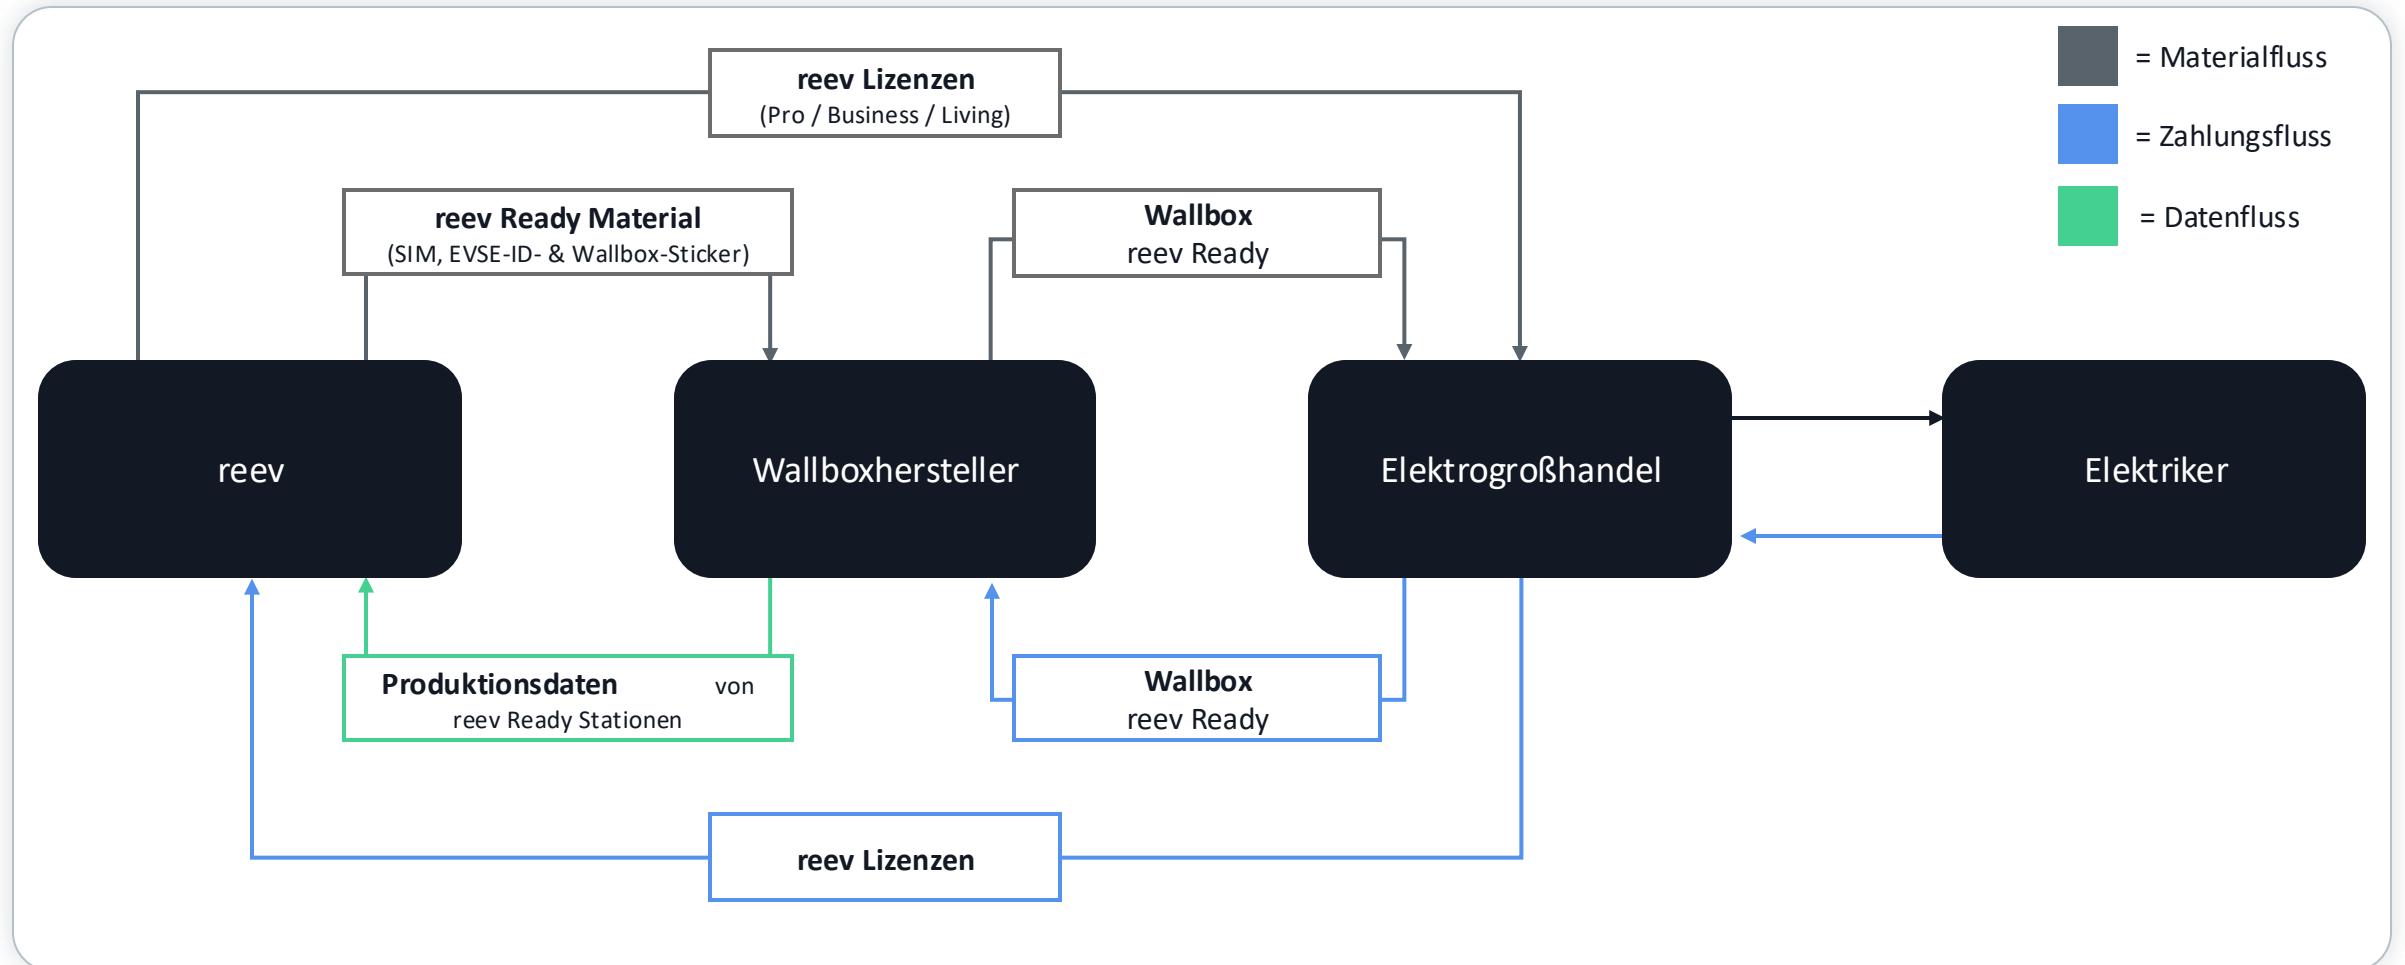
reev Lizenzen
(Pro / Business / Living)

= Materialfluss

= Zahlungsfluss

= Datenfluss

reev Ready Material
(SIM, EVSE-ID- & Wallbox-Sticker)

Wallbox
reev Ready

reev

Wallboxhersteller

Elektrogroßhandel

Elektriker

Produktionsdaten von
reev Ready Stationen

Wallbox
reev Ready

reev Lizenzen